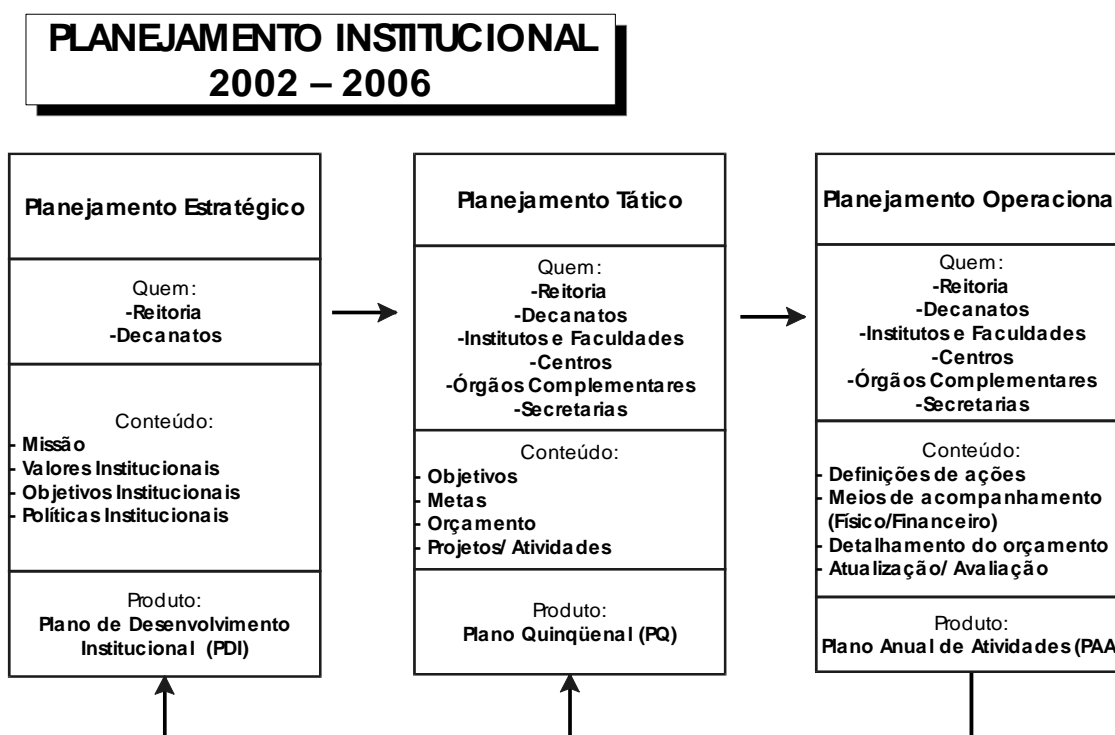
PLANEJAMENTO INSTITUCIONAL
2002 – 2006

Planejamento Estratégico

Quem:
-Reitoria
-Decanatos

Conteúdo:
- Missão
- Valores Institucionais
- Objetivos Institucionais
- Políticas Institucionais

Produto:
Plano de Desenvolvimento Institucional (PDI)

Planejamento Tático

Quem:
-Reitoria
-Decanatos
-Institutos e Faculdades
-Centros
-Órgãos Complementares
-Secretarias

Conteúdo:
- Objetivos
- Metas
- Orçamento
- Projetos/ Atividades

Produto:
Plano Qüinqüenal (PQ)

Planejamento Operaciona

Quem:
-Reitoria
-Decanatos
-Institutos e Faculdades
-Centros
-Órgãos Complementares
-Secretarias

Conteúdo:
- Definições de ações
- Meios de acompanhamento (Físico/Financeiro)
- Detalhamento do orçamento
- Atualização/ Avaliação

Produto:
Plano Anual de Atividades (PAA